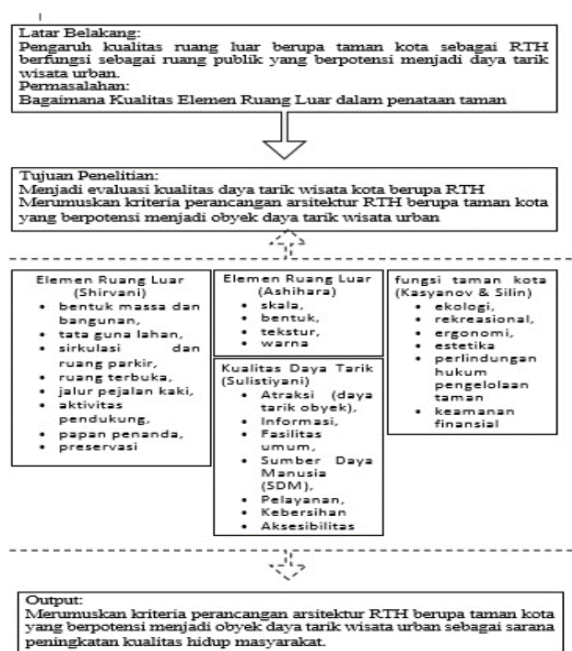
Latar Belakang:
Pengaruh kualitas ruang luar berupa taman kota sebagai RTH berfungsi sebagai ruang publik yang berpotensi menjadi daya tarik wisata urban.
Permasalahan:
Bagaimana Kualitas Elemen Ruang Luar dalam penataan taman

Tujuan Penelitian:
Menjadi evaluasi kualitas daya tarik wisata kota berupa RTH
Merumuskan kriteria perancangan arsitektur RTH berupa taman kota yang berpotensi menjadi obyek daya tarik wisata urban

Elemen Ruang Luar (Shirvani)
• bentuk massa dan bangunan,
• tata guna lahan,
• sirkulasi dan ruang parkir,
• ruang terbuka,
• jalur pejalan kaki,
• aktivitas pendukung,
• papan penanda,
• preservasi

Elemen Ruang Luar (Ashihara)
• skala,
• bentuk,
• tekstur,
• warna

Kualitas Daya Tarik (Sulistiyani)
• Atraksi (daya tarik obyek),
• Informasi,
• Fasilitas umum,
• Sumber Daya Manusia (SDM),
• Pelayanan,
• Kebersihan
• Aksesibilitas

fungsi taman kota (Kasyanov & Silin)
• ekologi,
• rekreasional,
• ergonomi,
• estetika
• perlindungan hukum pengelolaan taman
• keamanan finansial

Output:
Merumuskan kriteria perancangan arsitektur RTH berupa taman kota yang berpotensi menjadi obyek daya tarik wisata urban sebagai sarana peningkatan kualitas hidup masyarakat.